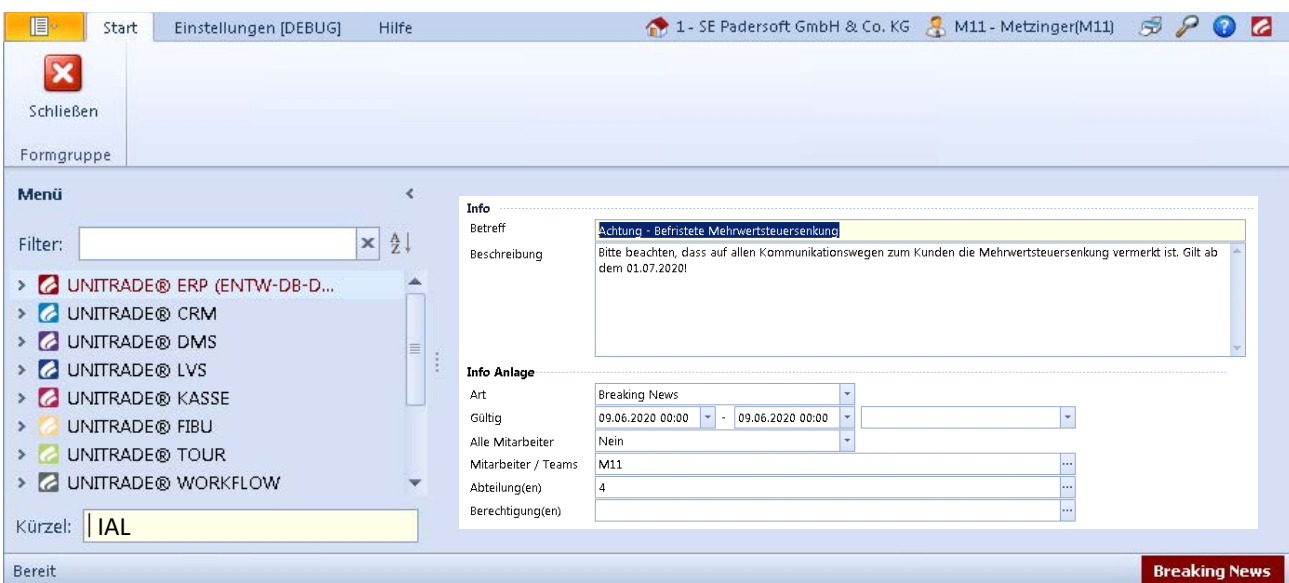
Start Einstellungen [DEBUG] Hilfe

1 - SE Padersoft GmbH & Co. KG M11 - Metzinger(M11)

Schließen

Formgruppe

Menü

Filter:

UNITRADE® ERP (ENTW-DB-D...
UNITRADE® CRM
UNITRADE® DMS
UNITRADE® LVS
UNITRADE® KASSE
UNITRADE® FIBU
UNITRADE® TOUR
UNITRADE® WORKFLOW

Kürzel: IAL

Info

Betreff: Achtung - Befristete Mehrwertsteuersenkung

Beschreibung: Bitte beachten, dass auf allen Kommunikationswegen zum Kunden die Mehrwertsteuersenkung vermerkt ist. Gilt ab dem 01.07.2020!

Info Anlage

Art: Breaking News

Gültig: 09.06.2020 00:00 - 09.06.2020 00:00

Alle Mitarbeiter: Nein

Mitarbeiter / Teams: M11

Abteilung(en): 4

Berechtigung(en)

Bereit

Breaking News